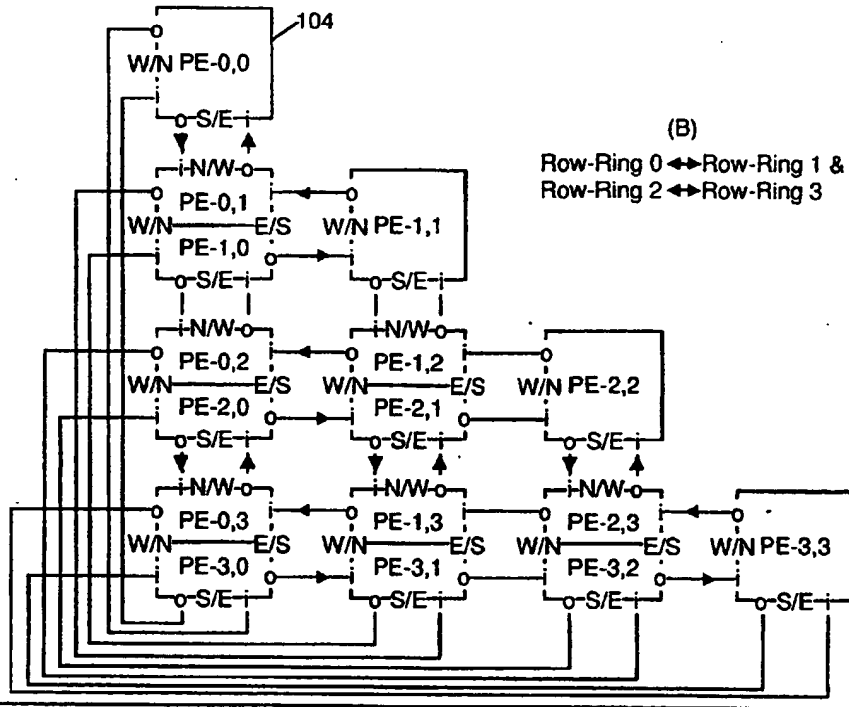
104
W/N PE-0,0
S/E
(B)
Row-Ring 0 ↔ Row-Ring 1 &
Row-Ring 2 ↔ Row-Ring 3
N/W
PE-0,1
W/N
E/S
PE-1,0
S/E
W/N PE-1,1
S/E
N/W
PE-0,2
W/N
E/S
PE-2,0
S/E
N/W
PE-1,2
W/N
E/S
PE-2,1
S/E
W/N PE-2,2
S/E
N/W
PE-0,3
W/N
E/S
PE-3,0
S/E
N/W
PE-1,3
W/N
E/S
PE-3,1
S/E
N/W
PE-2,3
W/N
E/S
PE-3,2
S/E
W/N PE-3,3
S/E